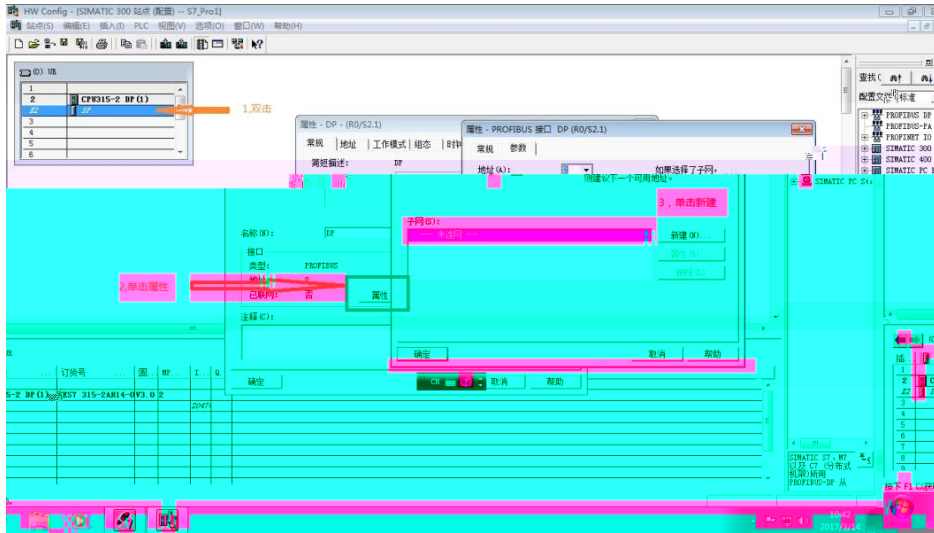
HW Config - [SIMATIC 300 站点 (配置) -- S7_Pro1]
站点(S) 编辑(E) 插入(I) PLC 视图(V) 选项(O) 窗口(W) 帮助(H)

(0) UR

| | |
|---|---|
| 1 | |
| 2 | CPU315-2 DP(1) |
| X2 | DP |
| 3 | |
| 4 | |
| 5 | |
| 6 | |

1,双击

属性 - DP - (R0/S2.1)
常规 地址 工作模式 组态 时钟
简短描述: DP
名称(N): DP
接口
类型: PROFIBUS
地址: 2
已联网: 否
属性
注释(C):
确定

2,单击属性

属性 - PROFIBUS 接口 DP (R0/S2.1)
常规 参数
地址(A): 2
如果选择了子网,
则建议下一个可用地址。
子网(S):
--- 未连网 ---
新建(N)...
属性(R)...
删除(L)
确定 取消 帮助

3,单击新建

OK 取消 帮助

查找(
配置文件 标准
PROFIBUS DP
PROFIBUS-PA
PROFINET IO
SIMATIC 300
SIMATIC 400
SIMATIC PC B
SIMATIC PC St

订货号 固 MP. I. Q.
5-2 DP(1) 6ES7 315-2AH14-0 V3.0 2
2047

SIMATIC S7, M7 以及 C7 (分布式机架)的用 PROFIBUS-DP 从

插
1
2
X2
3
4
5
6
7
8
9

按下 F1 以获

10:42
2017/3/14